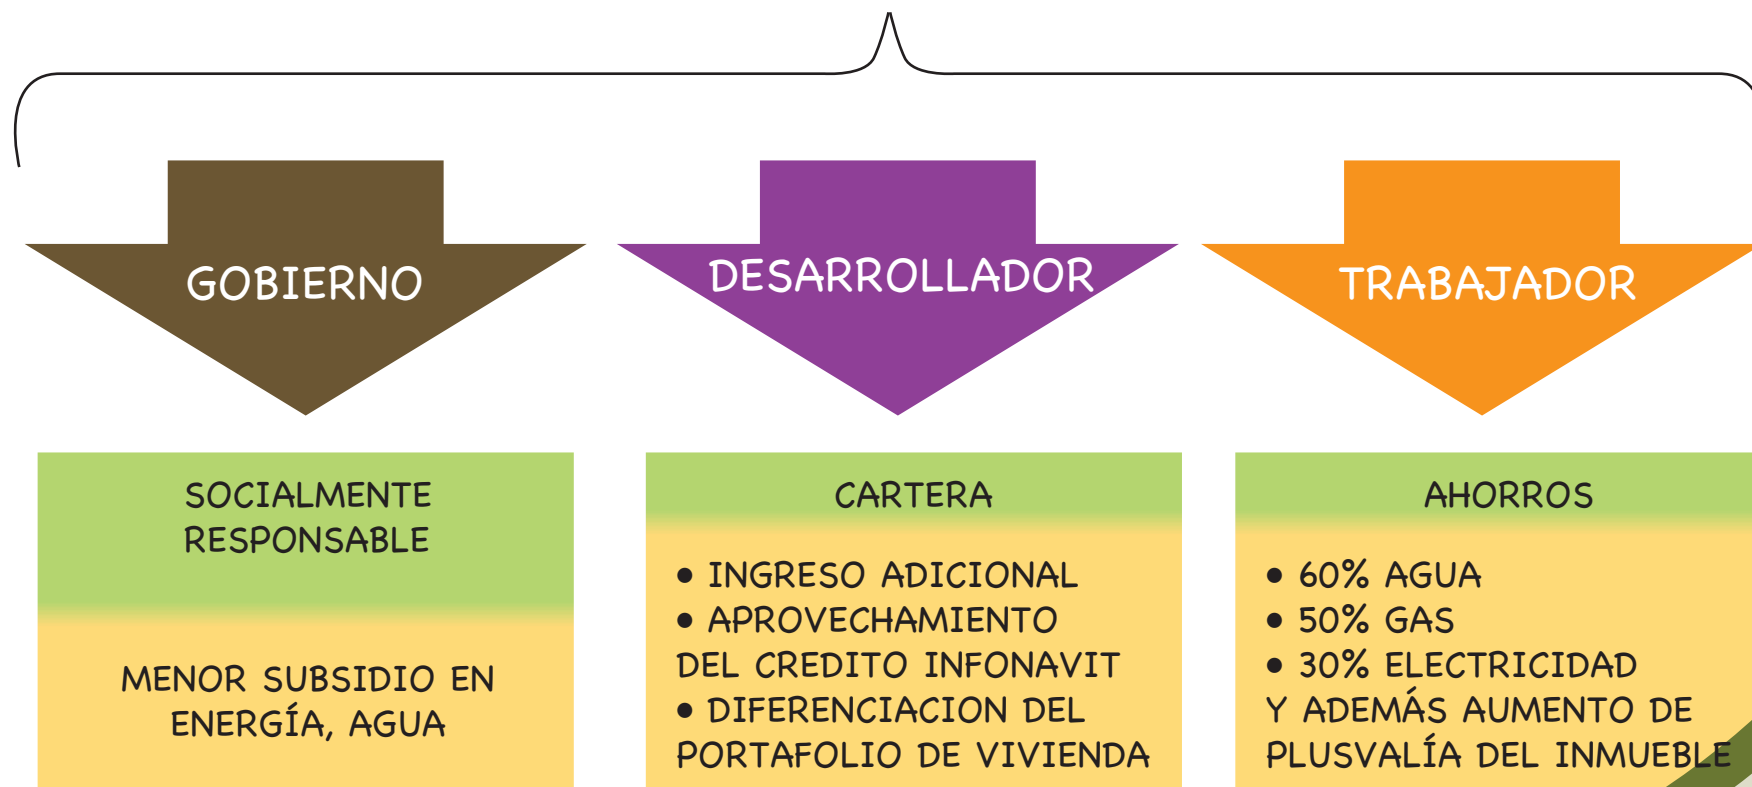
GOBIERNO

DESARROLLADOR

TRABAJADOR

SOCIALMENTE RESPONSABLE

MENOR SUBSIDIO EN ENERGÍA, AGUA

CARTERA

• INGRESO ADICIONAL
• APROVECHAMIENTO DEL CREDITO INFONAVIT
• DIFERENCIACION DEL PORTAFOLIO DE VIVIENDA

AHORROS

• 60% AGUA
• 50% GAS
• 30% ELECTRICIDAD
Y ADEMÁS AUMENTO DE PLUSVALÍA DEL INMUEBLE